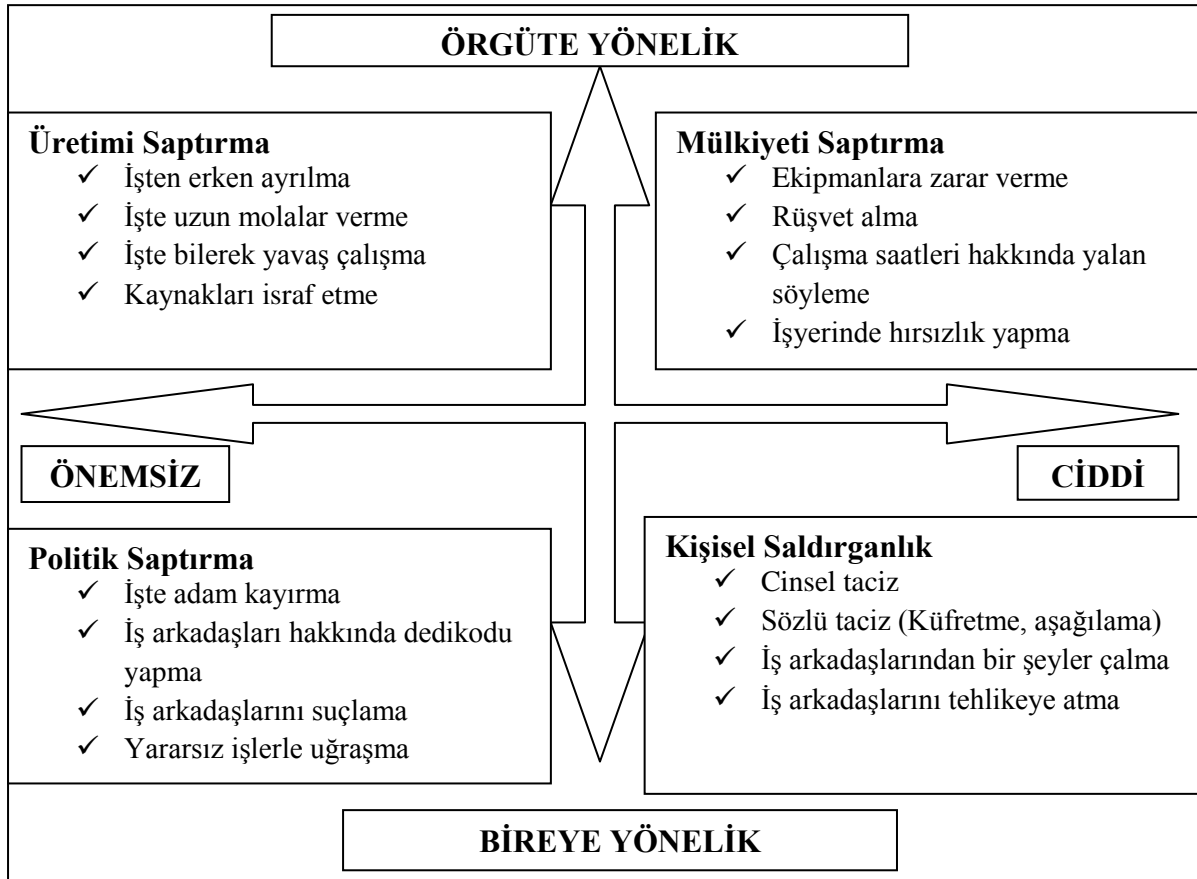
ÖRGÜTE YÖNELİK

Üretimi Saptırma
✓ İşten erken ayrılma
✓ İşte uzun molalar verme
✓ İşte bilerek yavaş çalışma
✓ Kaynakları israf etme

Mülkiyeti Saptırma
✓ Ekipmanlara zarar verme
✓ Rüşvet alma
✓ Çalışma saatleri hakkında yalan söyleme
✓ İşyerinde hırsızlık yapma

ÖNEMSİZ

CİDDİ

Politik Saptırma
✓ İşte adam kayırma
✓ İş arkadaşları hakkında dedikodu yapma
✓ İş arkadaşlarını suçlama
✓ Yararsız işlerle uğraşma

Kişisel Saldırganlık
✓ Cinsel taciz
✓ Sözlü taciz (Küfretme, aşağılama)
✓ İş arkadaşlarından bir şeyler çalma
✓ İş arkadaşlarını tehlikeye atma

BİREYE YÖNELİK